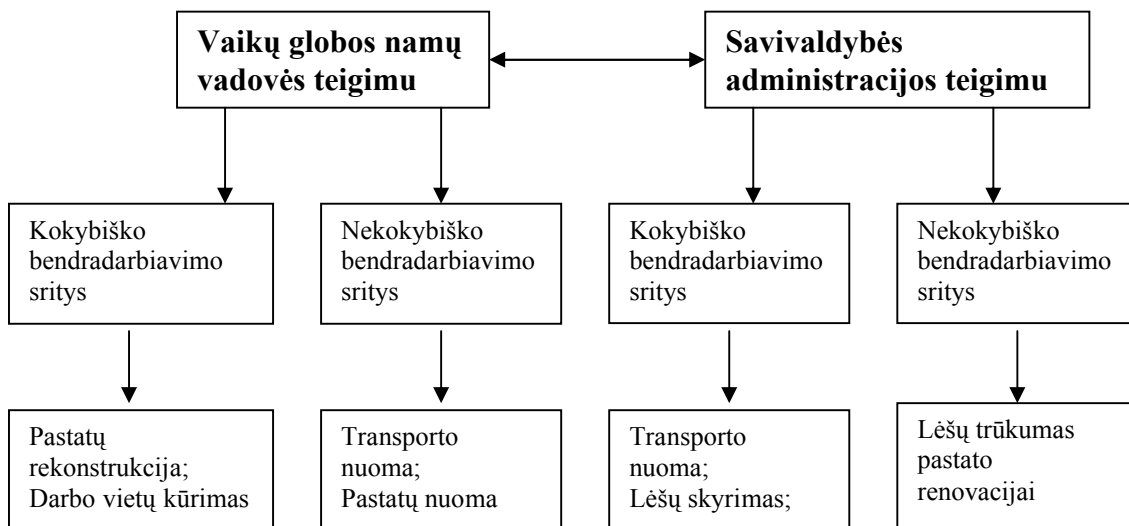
Vaikų globos namų vadovės teigimu

Savivaldybės administracijos teigimu

Kokybiško bendradarbiavimo sritys

Nekokybiško bendradarbiavimo sritys

Kokybiško bendradarbiavimo sritys

Nekokybiško bendradarbiavimo sritys

Pastatų rekonstrukcija; Darbo vietų kūrimas

Transporto nuoma; Pastatų nuoma

Transporto nuoma; Lėšų skyrimas;

Lėšų trūkumas pastato renovacijai